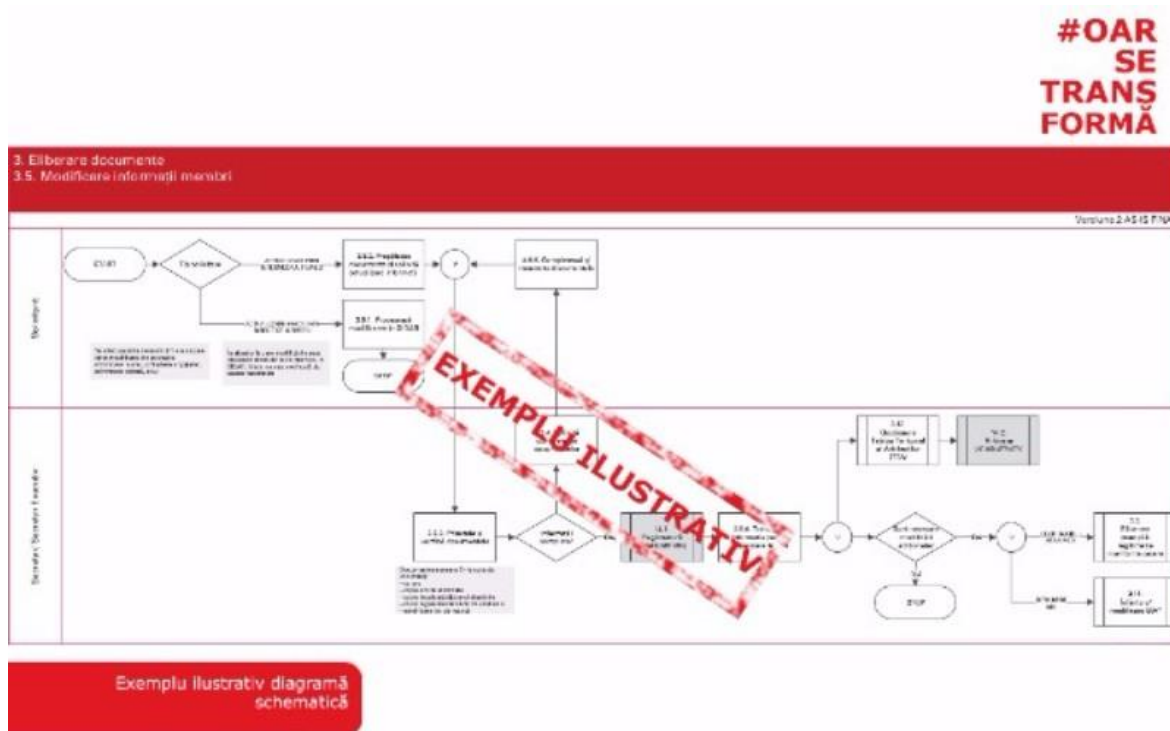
#OAR SE TRANS FORMĂ

3. Eliberare documente
3.5. Modificare informații membri

Versiunea 2 AS IS FINAL

Solicitant

START

Secretariat

EXEMPLU ILUSTRATIV

STOP

STOP

Exemplu ilustrativ diagramă schematică